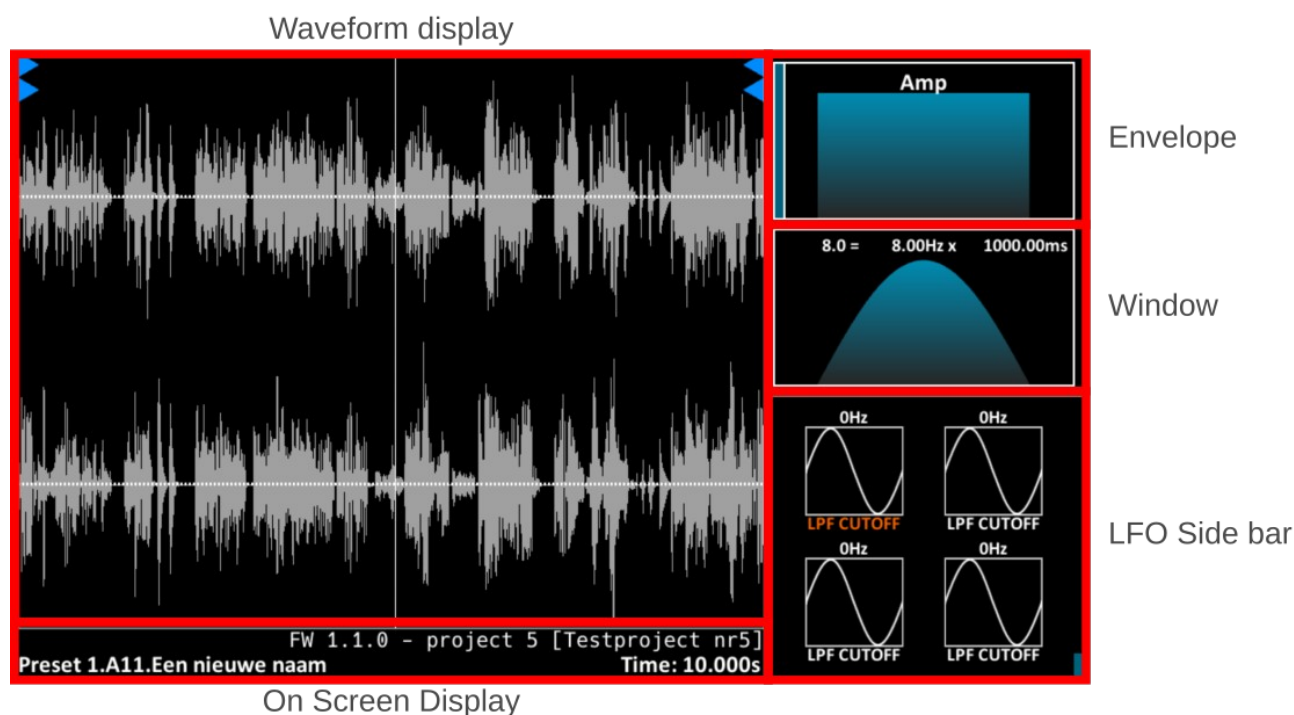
Waveform display

Amp

Envelope

8.0 = 8.00Hz x 1000.00ms

Window

0Hz

0Hz

LPF CUTOFF

LPF CUTOFF

0Hz

0Hz

LPF CUTOFF

LPF CUTOFF

LFO Side bar

FW 1.1.0 - project 5 [Testproject nr5]

Preset 1.A11.Een nieuwe naam

Time: 10.000s

On Screen Display